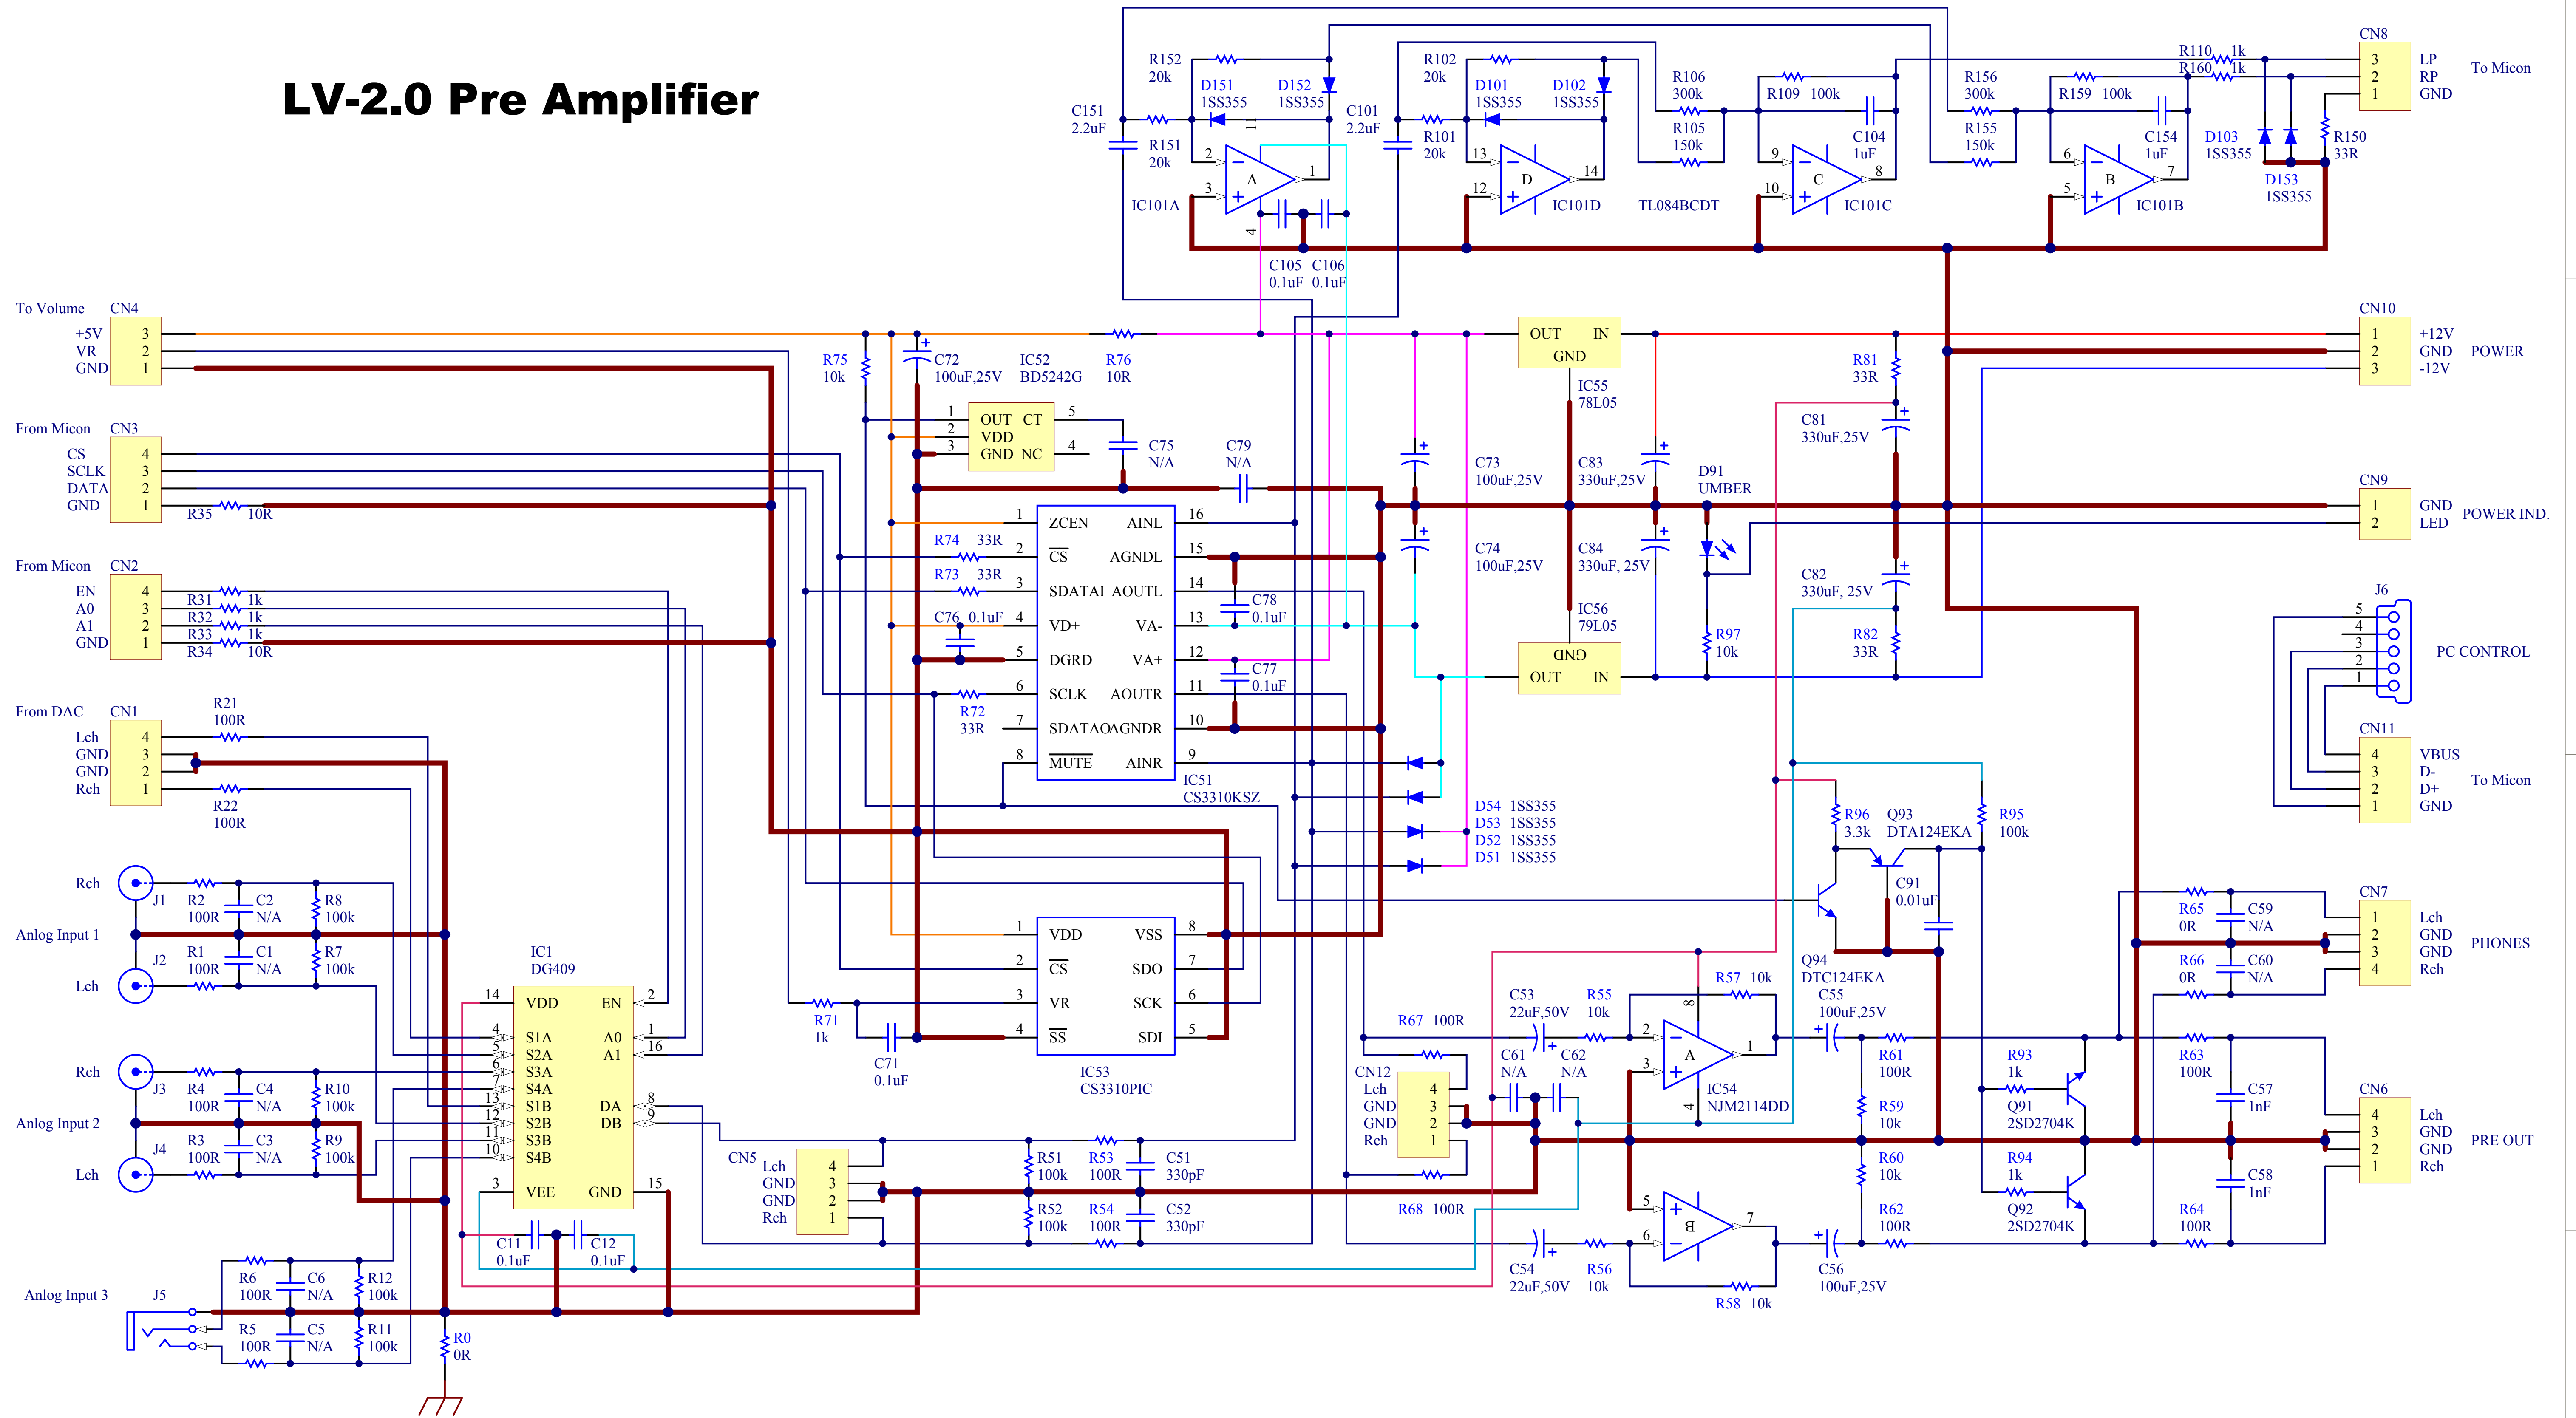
LV-2.0 Pre Amplifier

R152 20k
D151 1SS355
D152 1SS355
C151 2.2uF
R151 20k
IC101A
C105 0.1uF
C106 0.1uF
R102 20k
D101 1SS355
D102 1SS355
C101 2.2uF
R101 20k
IC101D
R106 300k
R105 150k
TL084BCDT
R109 100k
C104 1uF
IC101C
R156 300k
R155 150k
R159 100k
C154 1uF
IC101B
R110 1k
R160 1k
D103 1SS355
D153 1SS355
R150 33R
CN8
LP
RP
GND
To Micon

To Volume
CN4
+5V
VR
GND
R75 10k
C72 100uF,25V
IC52 BD5242G
OUT CT
VDD
GND NC
C75 N/A
R76 10R
OUT IN
GND
IC55 78L05
R81 33R
C81 330uF,25V
CN10
+12V
GND
-12V
POWER

From Micon
CN3
CS
SCLK
DATA
GND
R35 10R
C79 N/A
C73 100uF,25V
C83 330uF,25V
D91 UMBER
CN9
GND
LED
POWER IND.

ZCEN AINL
CS AGNDL
SDATAI AOUTL
VD+ VA-
DGRD VA+
SCLK AOUTR
SDATAO AGNDR
MUTE AINR
IC51 CS3310KSZ
R74 33R
R73 33R
C76 0.1uF
R72 33R
C78 0.1uF
C77 0.1uF

From Micon
CN2
EN
A0
A1
GND
R31 1k
R32 1k
R33 1k
R34 10R
C74 100uF,25V
C84 330uF, 25V
IC56 79L05
R97 10k
C82 330uF, 25V
R82 33R
J6
PC CONTROL

From DAC
CN1
Lch
GND
GND
Rch
R21 100R
R22 100R
D54 1SS355
D53 1SS355
D52 1SS355
D51 1SS355
R96 3.3k
Q93 DTA124EKA
R95 100k
CN11
VBUS
D-
D+
GND
To Micon

Rch
J1
R2 100R
C2 N/A
R8 100k
Anlog Input 1
R1 100R
C1 N/A
R7 100k
J2
Lch
C91 0.01uF
Q94 DTC124EKA
CN7
R65 0R
C59 N/A
R66 0R
C60 N/A
Lch
GND
GND
Rch
PHONES

IC1 DG409
VDD EN
S1A A0
S2A A1
S3A
S4A
S1B DA
S2B DB
S3B
S4B
VEE GND
VDD VSS
CS SDO
VR SCK
SS SDI
IC53 CS3310PIC
R71 1k
C71 0.1uF
R67 100R
C53 22uF,50V
R55 10k
R57 10k
C55 100uF,25V
R61 100R
R63 100R
C61 N/A
C62 N/A
IC54 NJM2114DD
R93 1k
Q91 2SD2704K
C57 1nF
R59 10k
CN6
Lch
GND
GND
Rch
PRE OUT

Rch
J3
R4 100R
C4 N/A
R10 100k
Anlog Input 2
R3 100R
C3 N/A
R9 100k
J4
Lch
CN12
Lch
GND
GND
Rch
CN5
Lch
GND
GND
Rch
R51 100k
R53 100R
C51 330pF
R52 100k
R54 100R
C52 330pF
R68 100R
R60 10k
R94 1k
Q92 2SD2704K
C58 1nF
R62 100R
R64 100R

R6 100R
C6 N/A
R12 100k
Anlog Input 3
J5
R5 100R
C5 N/A
R11 100k
C11 0.1uF
C12 0.1uF
C54 22uF,50V
R56 10k
R58 10k
C56 100uF,25V
R0 0R